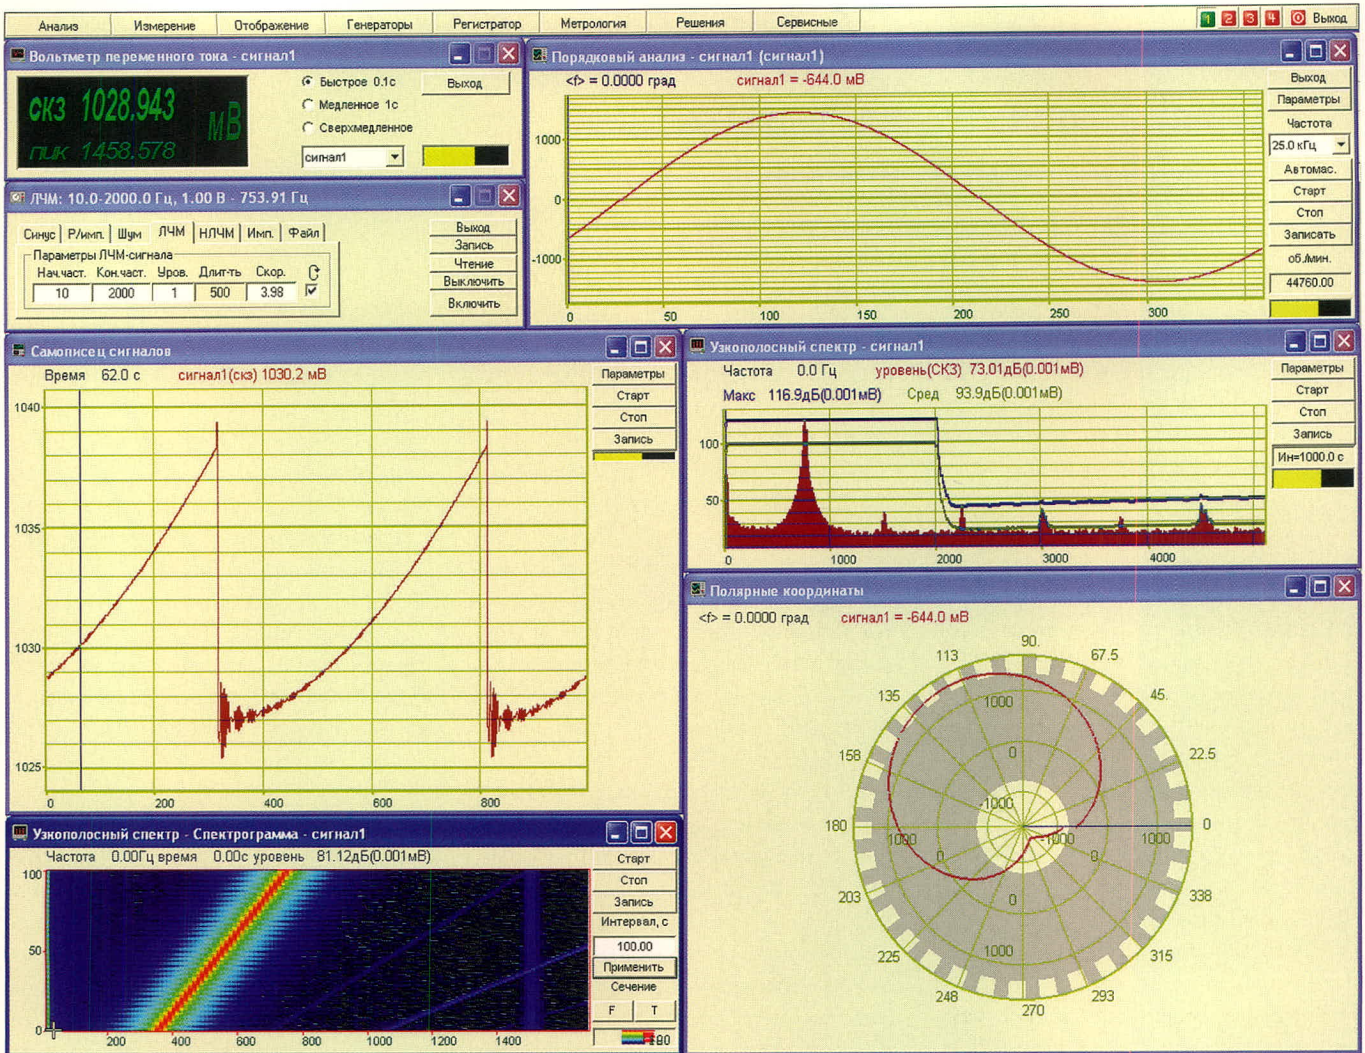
Анализ | Измерение | Отображение | Генераторы | Регистратор | Метрология | Решения | Сервисные | 1 2 3 4 | Выход

Вольтметр переменного тока - сигнал1

СКЗ 1028.943 мВ
пик 1458.578

Быстрое 0.1с
Медленное 1с
Сверхмедленное
сигнал1
Выход

ЛЧМ: 10.0-2000.0 Гц, 1.00 В - 753.91 Гц

Синус | Р/имп. | Шум | ЛЧМ | НЛЧМ | Имп. | Файл
Параметры ЛЧМ-сигнала

| Нач.част. | Кон.част. | Уров. | Длит-ть | Скор. |
|---|---|---|---|---|
| 10 | 2000 | 1 | 500 | 3.98 |

Выход
Запись
Чтение
Выключить
Включить

Порядковый анализ - сигнал1 (сигнал1)

<f> = 0.0000 град    сигнал1 = -644.0 мВ

1000
0
-1000
0 50 100 150 200 250 300

Выход
Параметры
Частота
25.0 кГц
Автомас.
Старт
Стоп
Записать
об./мин.
44760.00

Самописец сигналов

Время 62.0 с    сигнал1(скз) 1030.2 мВ

1040
1035
1030
1025
0 200 400 600 800

Параметры
Старт
Стоп
Запись

Узкополосный спектр - сигнал1

Частота 0.0 Гц    уровень(СКЗ) 73.01дБ(0.001мВ)
Макс 116.9дБ(0.001мВ)    Сред 93.9дБ(0.001мВ)

100
50
0 1000 2000 3000 4000

Параметры
Старт
Стоп
Запись
Ин=1000.0 с

Полярные координаты

<f> = 0.0000 град    сигнал1 = -644.0 мВ

90
67.5
113
45
135
22.5
158
0
180
203
338
225
315
248
293
270
1000
0
-1000
1000
0
-1000
0
1000
0
1000

Узкополосный спектр - Спектрограмма - сигнал1

Частота 0.00Гц время 0.00с уровень 81.12дБ(0.001мВ)

100
50
0
200 400 600 800 1000 1200 1400

Старт
Стоп
Запись
Интервал, с
100.00
Применить
Сечение
F T
80